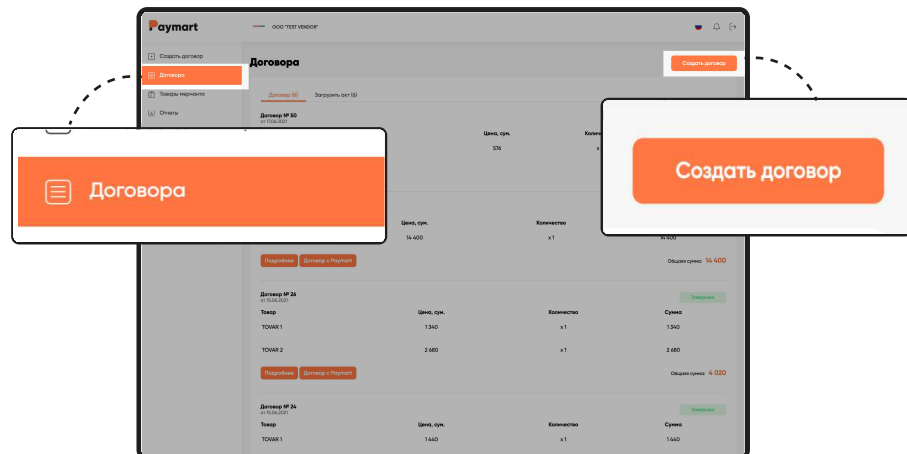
Paymart

ООО "TEST VENDOR"

Создать договор
Договора
Товары мерчанта
Отчеты

Договора

Создать договор

Договор (6)
Загрузить акт (6)

Договор № 50
от 17.06.2021

Цена, сум.
Количе

576
x

Договора

Создать договор

Цена, сум.
Количество
14 400
x 1
14 400

Подробнее
Договор с Paymart
Общая сумма: 14 400

Договор № 26
от 15.06.2021
Завершен

| Товар | Цена, сум. | Количество | Сумма |
|---|---|---|---|
| TOVAR 1 | 1 340 | x 1 | 1 340 |
| TOVAR 2 | 2 680 | x 1 | 2 680 |

Подробнее
Договор с Paymart
Общая сумма: 4 020

Договор № 24
от 15.06.2021
Завершен

| Товар | Цена, сум. | Количество | Сумма |
|---|---|---|---|
| TOVAR 1 | 1 440 | x 1 | 1 440 |